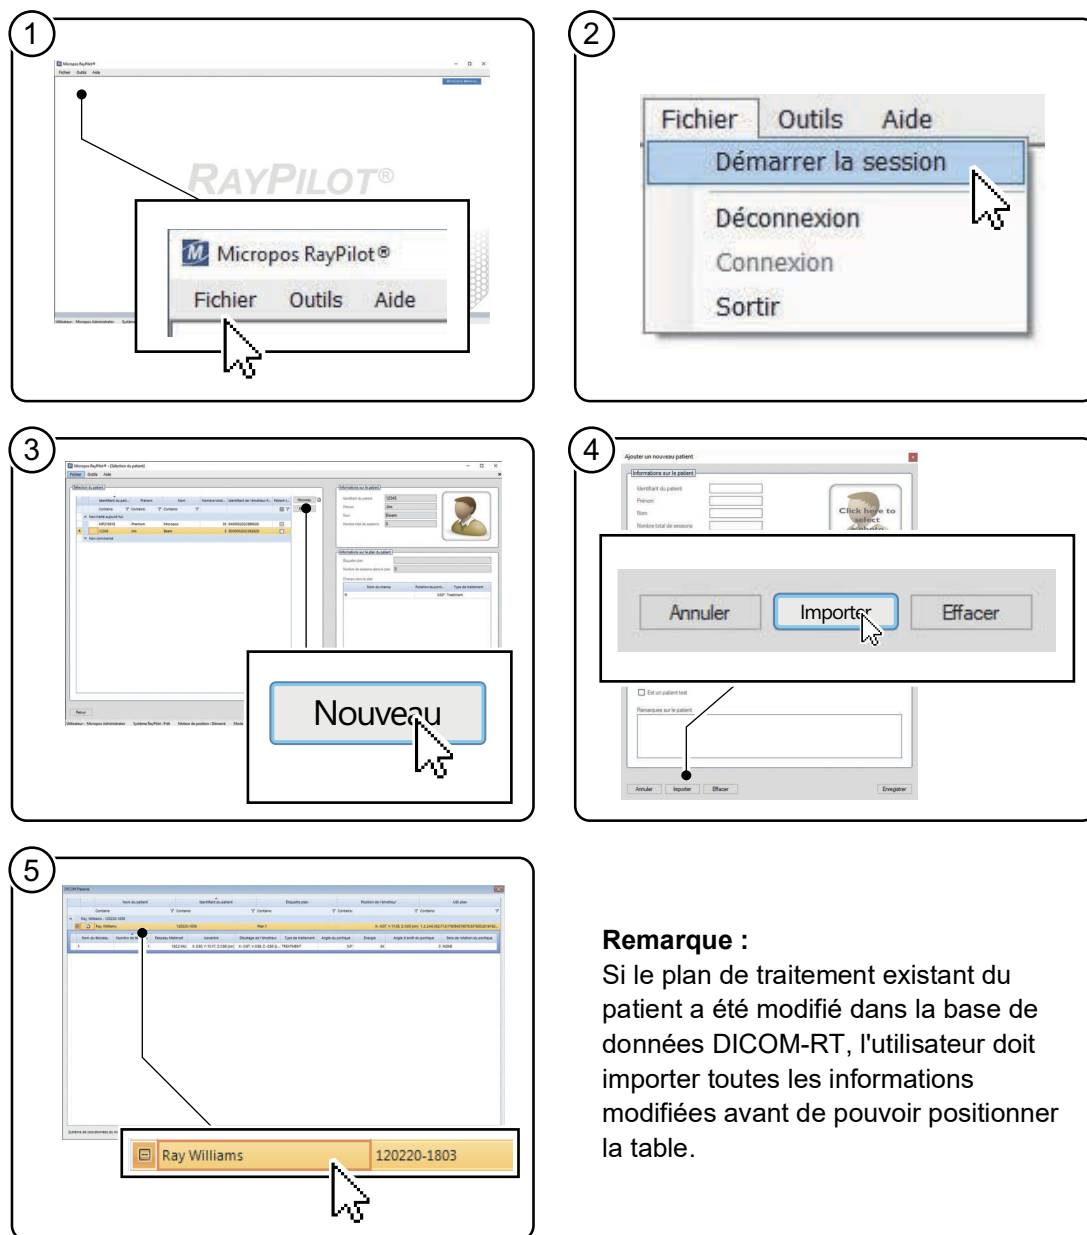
1

RAYPILOT®

Micropos RayPilot®

Fichier Outils Aide

2

Fichier Outils Aide

Démarrer la session

Déconnexion

Connexion

Sortir

3

Nouveau

4

Ajouter un nouveau patient

Click here to select

Annuler Importer Effacer

Annuler Importer Effacer Enregistrer

5

Ray Williams 120220-1803

**Remarque :**
Si le plan de traitement existant du patient a été modifié dans la base de données DICOM-RT, l'utilisateur doit importer toutes les informations modifiées avant de pouvoir positionner la table.